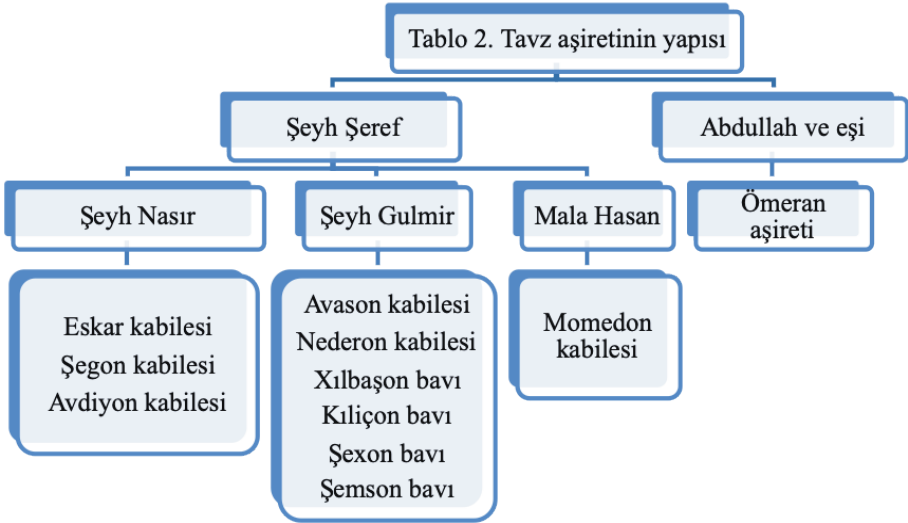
Tablo 2. Tavz aşiretinin yapısı

Şeyh Şeref

Abdullah ve eşi

Şeyh Nasır

Şeyh Gulmir

Mala Hasan

Ömeran aşireti

Eskar kabilesi
Şegon kabilesi
Avdiyon kabilesi

Avason kabilesi
Nederon kabilesi
Xılbaşon bavı
Kılıçon bavı
Şexon bavı
Şemson bavı

Momedon kabilesi